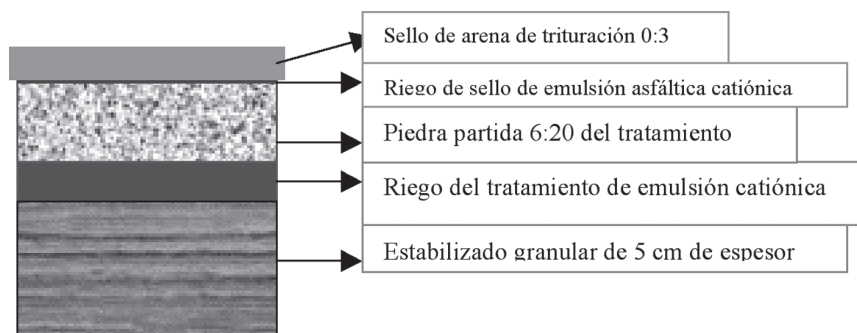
Sello de arena de trituración 0:3

Riego de sello de emulsión asfáltica catiónica

Piedra partida 6:20 del tratamiento

Riego del tratamiento de emulsión catiónica

Estabilizado granular de 5 cm de espesor